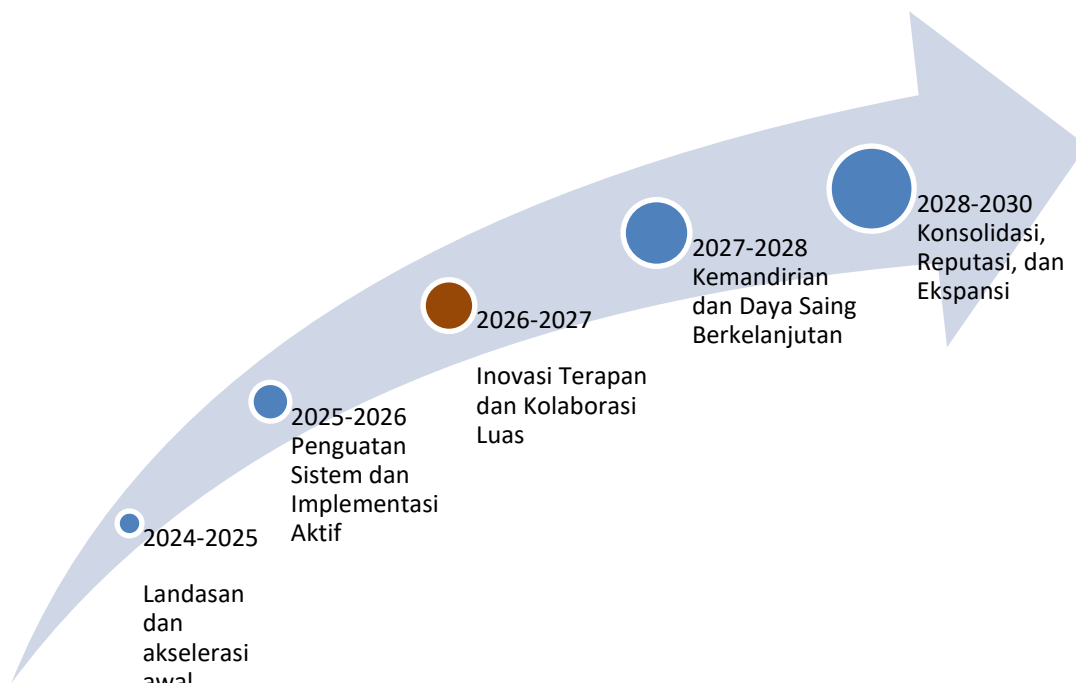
2024-2025

Landasan dan akselerasi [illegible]

2025-2026 Penguatan Sistem dan Implementasi Aktif

2026-2027

Inovasi Terapan dan Kolaborasi Luas

2027-2028 Kemandirian dan Daya Saing Berkelanjutan

2028-2030 Konsolidasi, Reputasi, dan Ekspansi